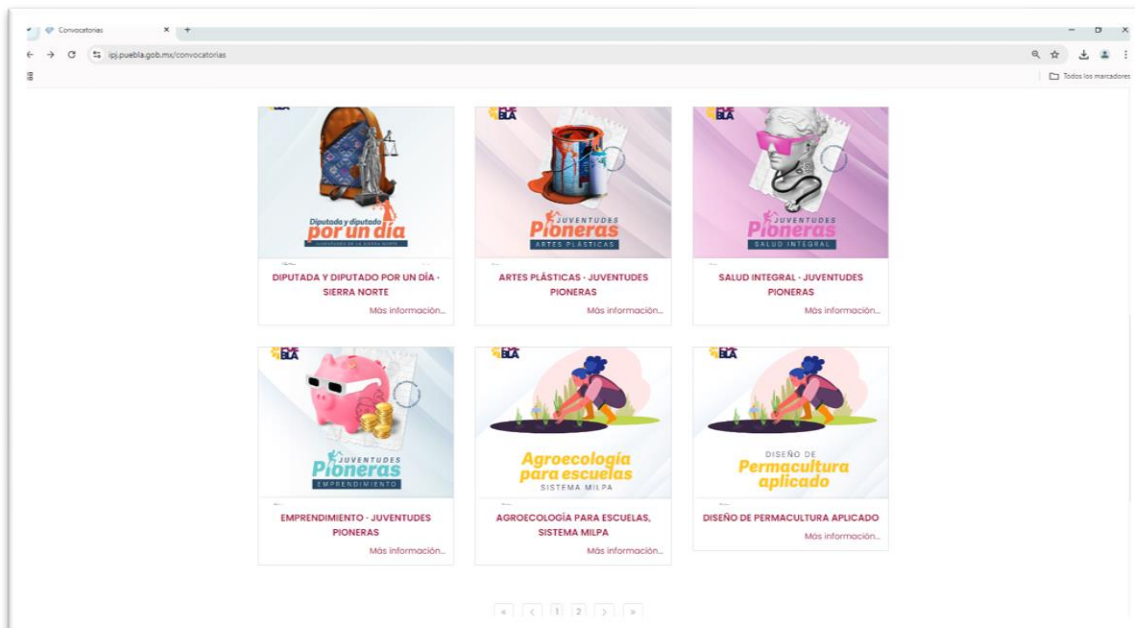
Convocatorias
ipj.puebla.gob.mx/convocatorias
Todos los marcadores

Diputada y diputado por un día
DIPUTADA Y DIPUTADO POR UN DÍA - SIERRA NORTE
Más información...

Juventudes Pioneras
ARTES PLÁSTICAS
ARTES PLÁSTICAS - JUVENTUDES PIONERAS
Más información...

Juventudes Pioneras
SALUD INTEGRAL
SALUD INTEGRAL - JUVENTUDES PIONERAS
Más información...

Juventudes Pioneras
EMPRENDIMIENTO
EMPRENDIMIENTO - JUVENTUDES PIONERAS
Más información...

Agroecología para escuelas
SISTEMA MILPA
AGROECOLOGÍA PARA ESCUELAS, SISTEMA MILPA
Más información...

DISEÑO DE
Permacultura aplicado
DISEÑO DE PERMACULTURA APLICADO
Más información...

« ‹ 1 2 › »